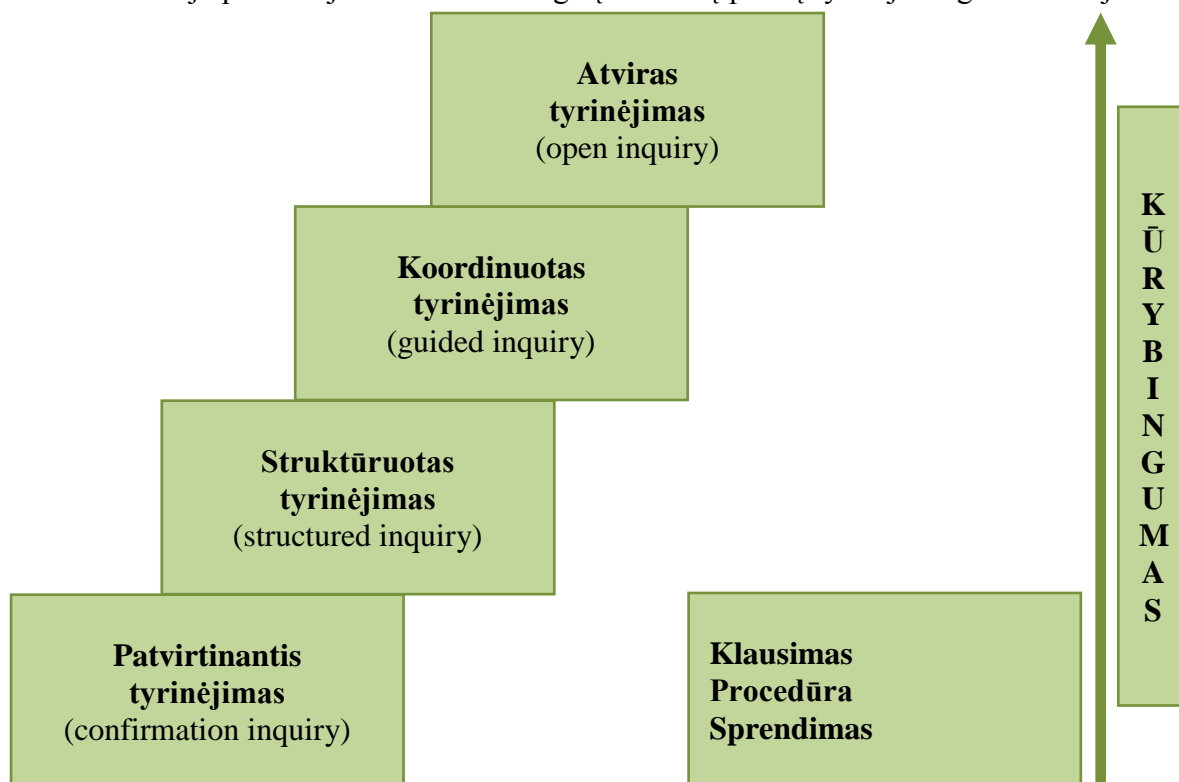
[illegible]

Atviras tyrinėjimas
(open inquiry)

Koordinuotas tyrinėjimas
(guided inquiry)

Struktūruotas tyrinėjimas
(structured inquiry)

Patvirtinantis tyrinėjimas
(confirmation inquiry)

Klausimas
Procedūra
Sprendimas

KŪRYBINGUMAS